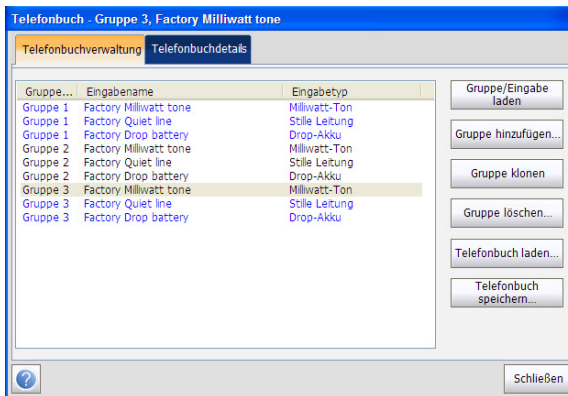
Telefonbuch - Gruppe 3, Factory Milliwatt tone

Telefonbuchverwaltung | Telefonbuchdetails

| Gruppe... | Eingabename | Eingabetyp |
|---|---|---|
| Gruppe 1 | Factory Milliwatt tone | Milliwatt-Ton |
| Gruppe 1 | Factory Quiet line | Stille Leitung |
| Gruppe 1 | Factory Drop battery | Drop-Akku |
| Gruppe 2 | Factory Milliwatt tone | Milliwatt-Ton |
| Gruppe 2 | Factory Quiet line | Stille Leitung |
| Gruppe 2 | Factory Drop battery | Drop-Akku |
| Gruppe 3 | Factory Milliwatt tone | Milliwatt-Ton |
| Gruppe 3 | Factory Quiet line | Stille Leitung |
| Gruppe 3 | Factory Drop battery | Drop-Akku |

Gruppe/Eingabe laden

Gruppe hinzufügen...

Gruppe klonen

Gruppe löschen...

Telefonbuch laden...

Telefonbuch speichern...

Schließen